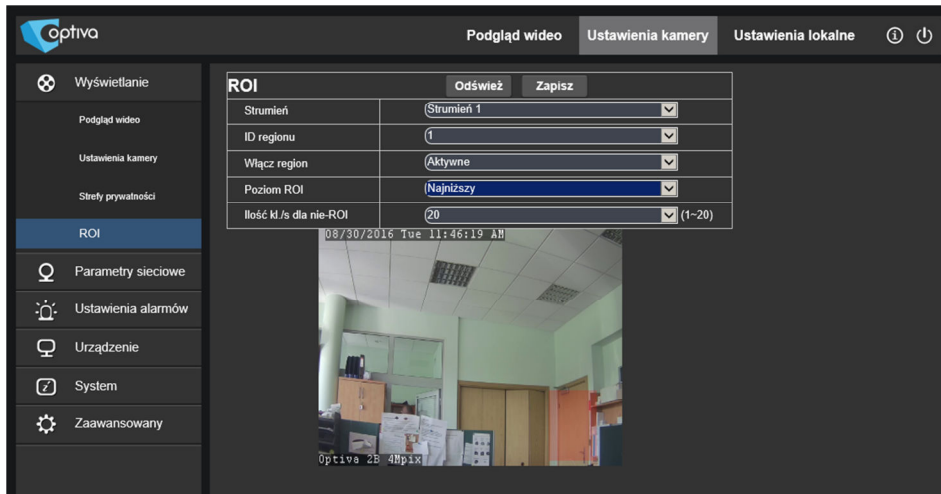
optiva

Podgląd wideo Ustawienia kamery Ustawienia lokalne

Wyświetlanie

Podgląd wideo

Ustawienia kamery

Strefy prywatności

ROI

Parametry sieciowe

Ustawienia alarmów

Urządzenie

System

Zaawansowany

ROI Odśwież Zapisz

| | |
|---|---|
| Strumień | Strumień 1 |
| ID regionu | 1 |
| Włącz region | Aktywne |
| Poziom ROI | Najniższy |
| Ilość kl./s dla nie-ROI | 20 (1~20) |

08/30/2016 Tue 11:46:19 AM

Optiva 2B 4Mpix